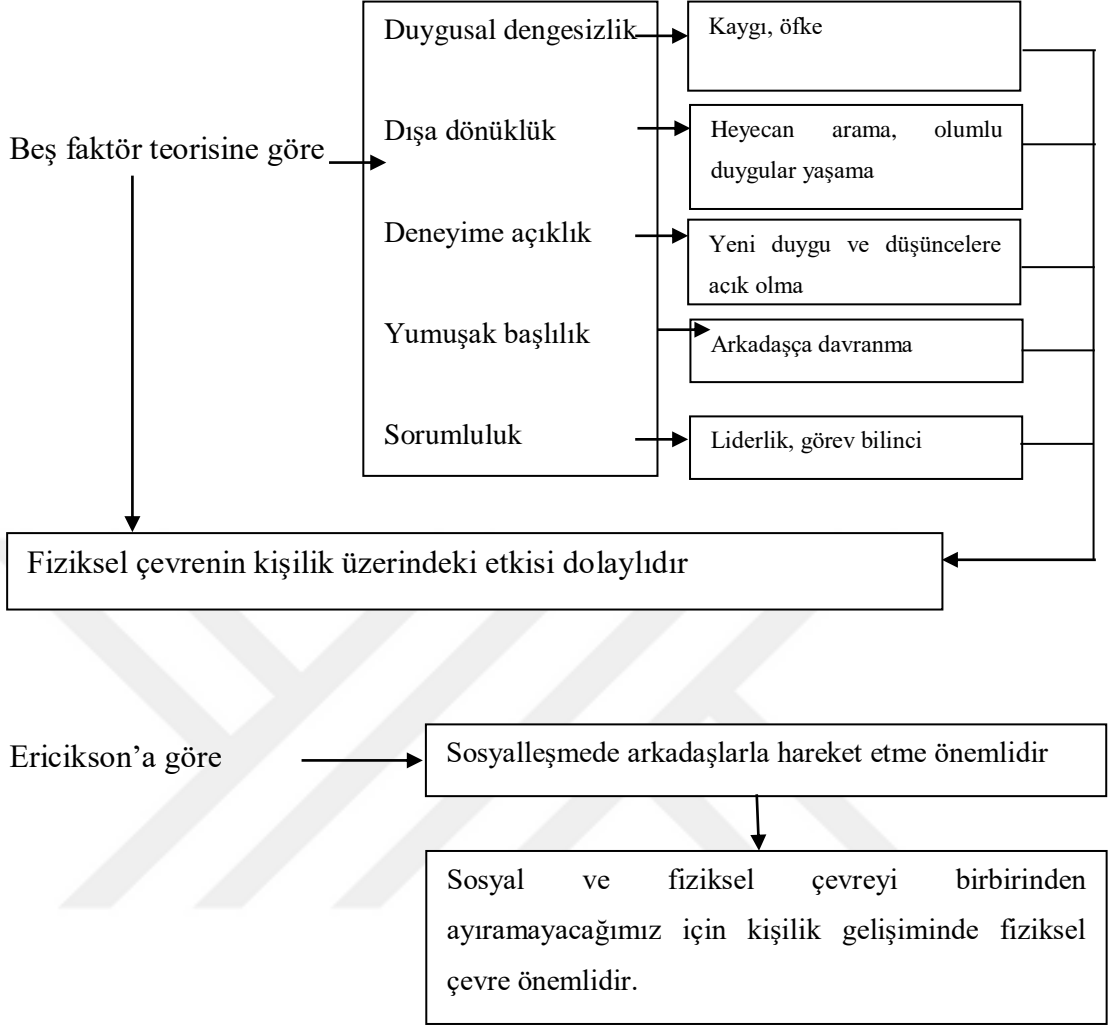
Beş faktör teorisine göre

Duygusal dengesizlik

Kaygı, öfke

Dışa dönüklük

Heyecan arama, olumlu duygular yaşama

Deneyime açıklık

Yeni duygu ve düşüncelere acık olma

Yumuşak başlılık

Arkadaşça davranma

Sorumluluk

Liderlik, görev bilinci

Fiziksel çevrenin kişilik üzerindeki etkisi dolaylıdır

Ericikson'a göre

Sosyalleşmede arkadaşlarla hareket etme önemlidir

Sosyal ve fiziksel çevreyi birbirinden ayıramayacağımız için kişilik gelişiminde fiziksel çevre önemlidir.